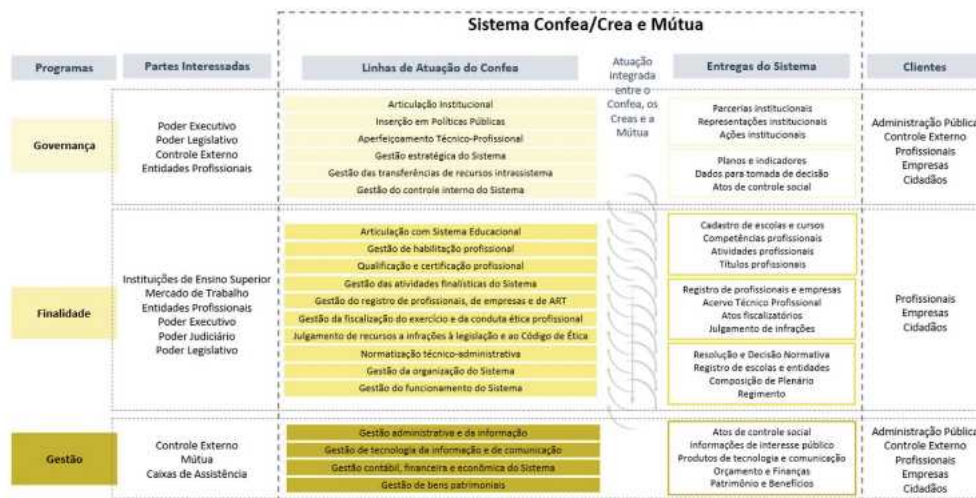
Sistema Confea/Crea e Mútua

| Programas | Partes Interessadas | Linhas de Atuação do Confea | Atuação integrada entre o Confea, os Creas e a Mútua | Entregas do Sistema | Clientes |
|---|---|---|---|---|---|
| Governança | Poder Executivo<br>Poder Legislativo<br>Controle Externo<br>Entidades Profissionais | Articulação Institucional<br>Inserção em Políticas Públicas<br>Aperfeiçoamento Técnico-Profissional<br>Gestão estratégica do Sistema<br>Gestão das transferências de recursos intrassistema<br>Gestão do controle interno do Sistema | | Parcerias institucionais<br>Representações institucionais<br>Ações institucionais<br><br>Planos e indicadores<br>Dados para tomada de decisão<br>Atos de controle social | Administração Pública<br>Controle Externo<br>Profissionais<br>Empresas<br>Cidadãos |
| Finalidade | Instituições de Ensino Superior<br>Mercado de Trabalho<br>Entidades Profissionais<br>Poder Executivo<br>Poder Judiciário<br>Poder Legislativo | Articulação com Sistema Educacional<br>Gestão de habilitação profissional<br>Qualificação e certificação profissional<br>Gestão das atividades finalísticas do Sistema<br>Gestão do registro de profissionais, de empresas e de ART<br>Gestão da fiscalização do exercício e da conduta ética profissional<br>Julgamento de recursos a infrações à legislação e ao Código de Ética<br>Normatização técnico-administrativa<br>Gestão da organização do Sistema<br>Gestão do funcionamento do Sistema | | Cadastro de escolas e cursos<br>Competências profissionais<br>Atividades profissionais<br>Títulos profissionais<br><br>Registro de profissionais e empresas<br>Acervo Técnico Profissional<br>Atos fiscalizatórios<br>Julgamento de infrações<br><br>Resolução e Decisão Normativa<br>Registro de escolas e entidades<br>Composição de Plenário<br>Regimento | Profissionais<br>Empresas<br>Cidadãos |
| Gestão | Controle Externo<br>Mútua<br>Caixas de Assistência | Gestão administrativa e da informação<br>Gestão de tecnologia da informação e de comunicação<br>Gestão contábil, financeira e econômica do Sistema<br>Gestão de bens patrimoniais | | Atos de controle social<br>Informações de interesse público<br>Produtos de tecnologia e comunicação<br>Orçamento e Finanças<br>Patrimônio e Benefícios | Administração Pública<br>Controle Externo<br>Profissionais<br>Empresas<br>Cidadãos |